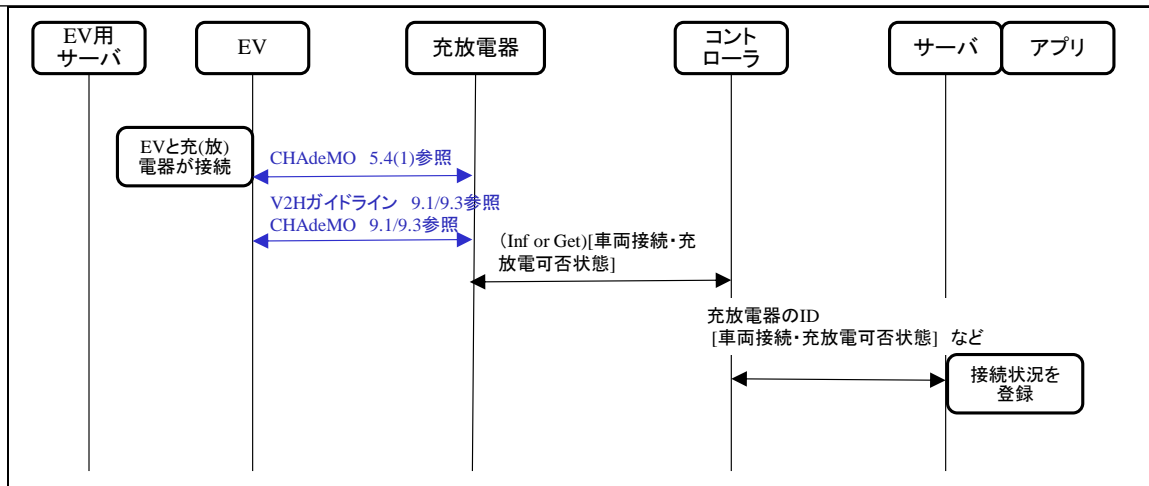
EV用サーバ

EV

充放電器

コントローラ

サーバ

アプリ

EVと充(放)電器が接続

CHAdeMO 5.4(1)参照

V2Hガイドライン 9.1/9.3参照
CHAdeMO 9.1/9.3参照

(Inf or Get)[車両接続・充放電可否状態]

充放電器のID
[車両接続・充放電可否状態] など

接続状況を登録